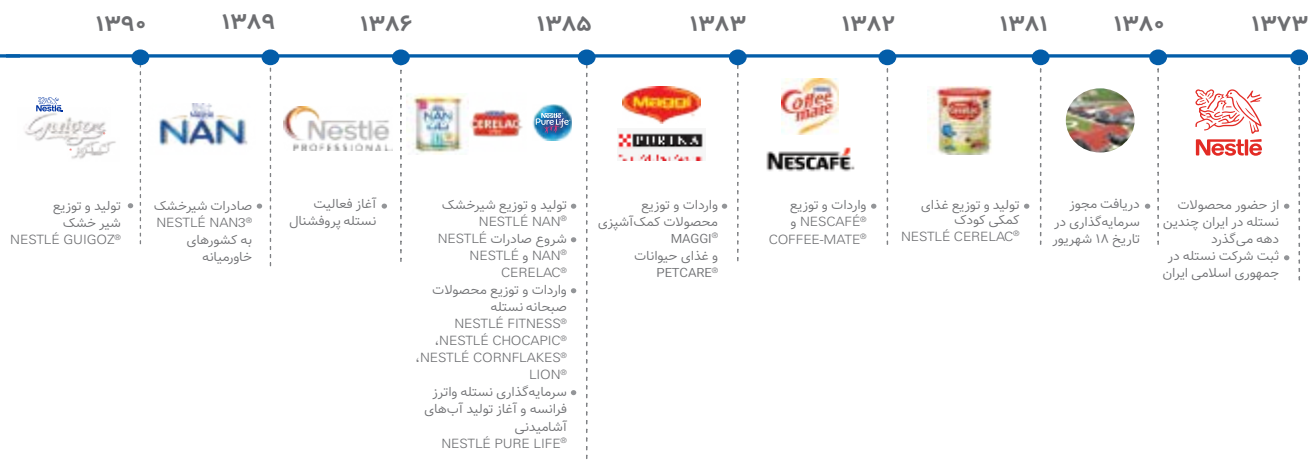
۱۳۷۳

Nestlé

• از حضور محصولات نستله در ایران چندین دهه می‌گذرد
• ثبت شرکت نستله در جمهوری اسلامی ایران

۱۳۸۰

• دریافت مجوز سرمایه‌گذاری در تاریخ ۱۸ شهریور

۱۳۸۱

• تولید و توزیع غذای کمکی کودک NESTLÉ CERELAC®

۱۳۸۲

Coffee mate
NESCAFÉ

• واردات و توزیع NESCAFÉ® و COFFEE-MATE®

۱۳۸۳

Maggi
PURINA

• واردات و توزیع محصولات کمک‌آشپزی MAGGI® و غذای حیوانات PETCARE®

۱۳۸۵

NAN
CERELAC
Nestlé Pure Life

• تولید و توزیع شیرخشک NESTLÉ NAN®
• شروع صادرات NESTLÉ NAN® و NESTLÉ CERELAC®
• واردات و توزیع محصولات صبحانه نستله NESTLÉ FITNESS®، NESTLÉ CHOCAPIC®، NESTLÉ CORNFLAKES®، LION®
• سرمایه‌گذاری نستله واترز فرانسه و آغاز تولید آب‌های آشامیدنی NESTLÉ PURE LIFE®

۱۳۸۶

Nestlé PROFESSIONAL

• آغاز فعالیت نستله پروفشنال

۱۳۸۹

Nestlé
NAN

• صادرات شیرخشک NESTLÉ NAN3® به کشورهای خاورمیانه

۱۳۹۰

Nestlé
Guigoz
گیگوز

• تولید و توزیع شیر خشک NESTLÉ GUIGOZ®